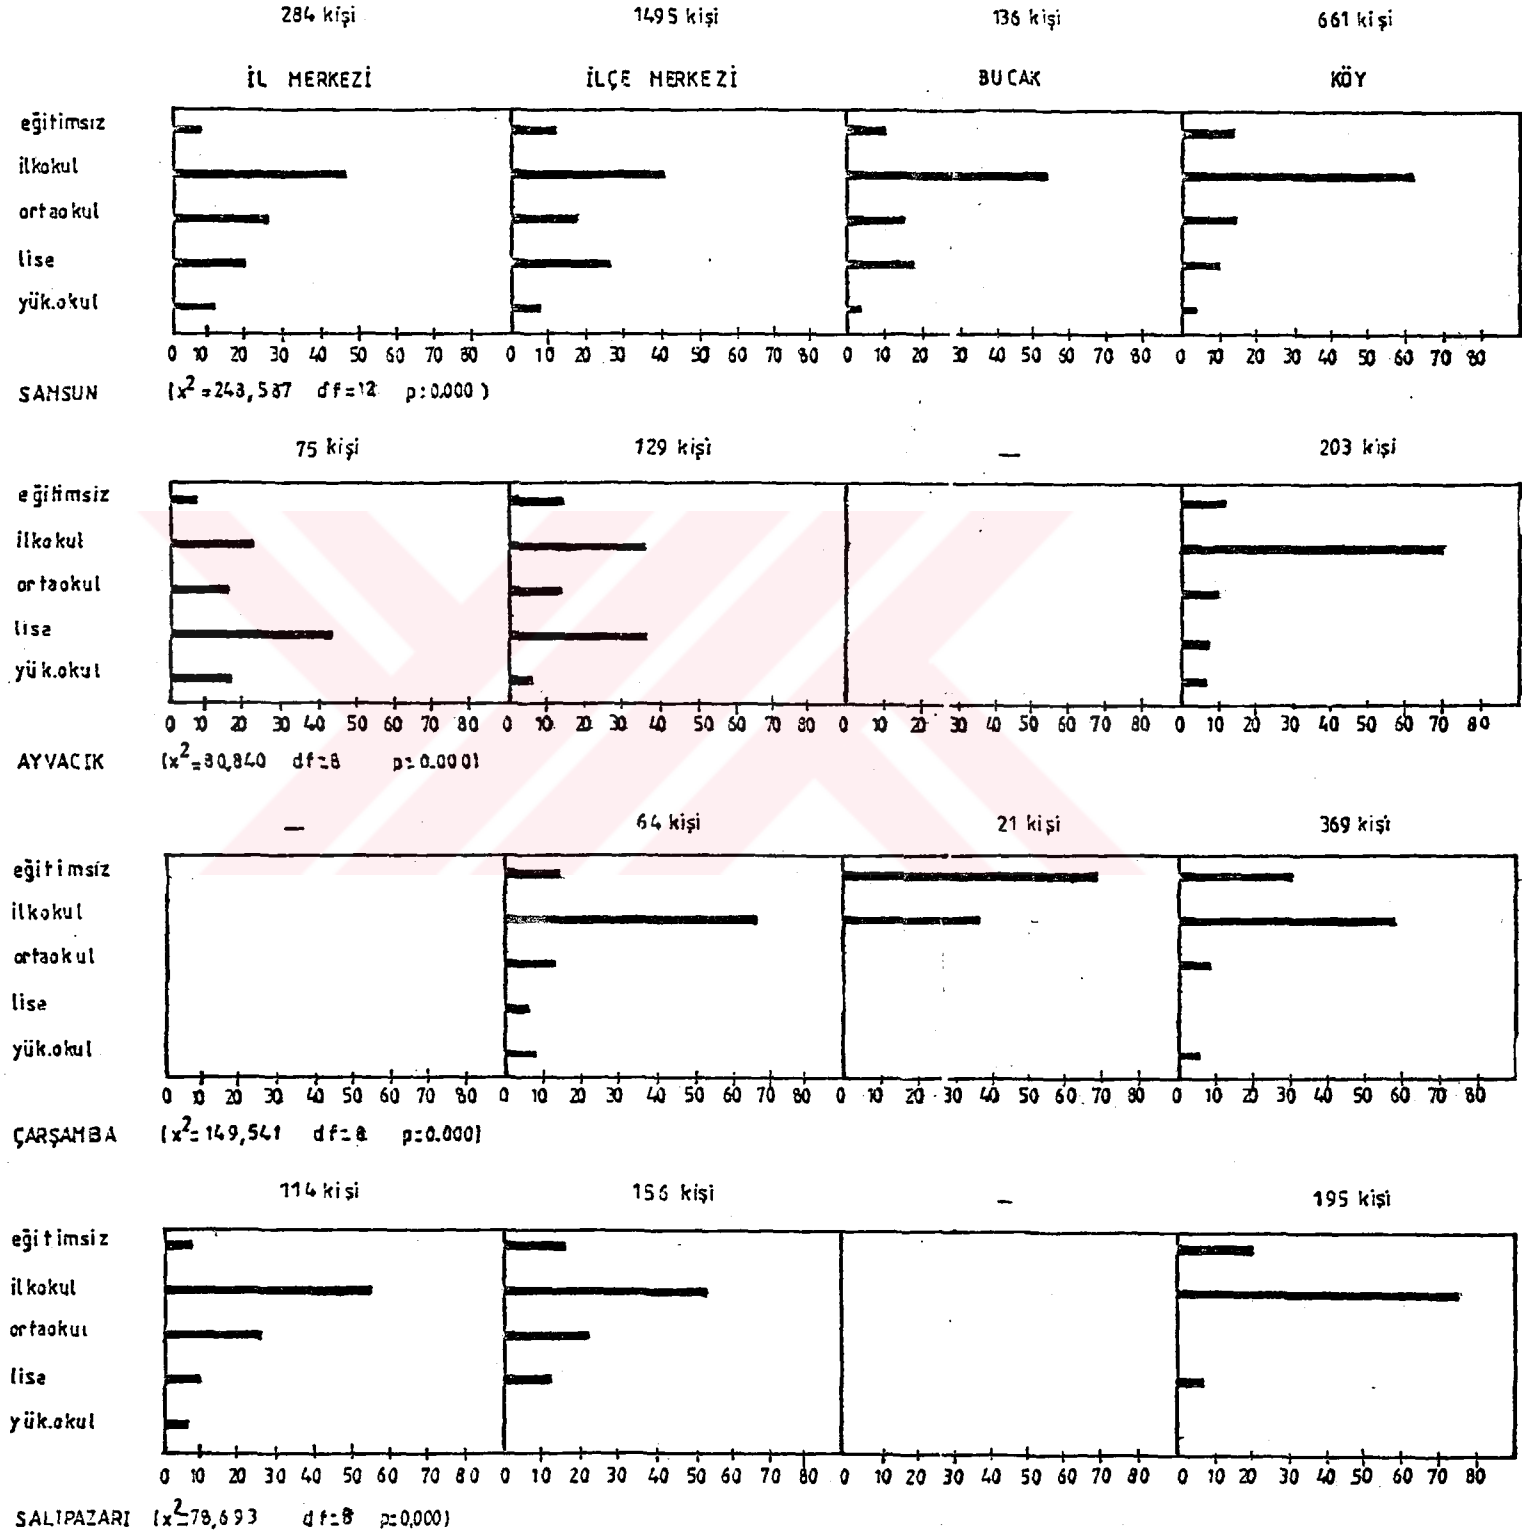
284 kişi 1495 kişi 136 kişi 661 kişi

İL MERKEZİ İLÇE MERKEZİ BUCAK KÖY

eğitimsiz
ilkokul
ortaokul
lise
yük.okul

0 10 20 30 40 50 60 70 80 0 10 20 30 40 50 60 70 80 0 10 20 30 40 50 60 70 80 0 10 20 30 40 50 60 70 80

SAMSUN ($x^2$=243,587 df=12 p:0.000)

75 kişi 129 kişi – 203 kişi

eğitimsiz
ilkokul
ortaokul
lise
yük.okul

0 10 20 30 40 50 60 70 80 0 10 20 30 40 50 60 70 80 0 10 20 30 40 50 60 70 80 0 10 20 30 40 50 60 70 80

AYVACIK ($x^2$=80,840 df=8 p:0.000)

– 64 kişi 21 kişi 369 kişi

eğitimsiz
ilkokul
ortaokul
lise
yük.okul

0 10 20 30 40 50 60 70 80 0 10 20 30 40 50 60 70 80 0 10 20 30 40 50 60 70 80 0 10 20 30 40 50 60 70 80

ÇARŞAMBA ($x^2$=149,541 df=8 p:0.000)

114 kişi 156 kişi – 195 kişi

eğitimsiz
ilkokul
ortaokul
lise
yük.okul

0 10 20 30 40 50 60 70 80 0 10 20 30 40 50 60 70 80 0 10 20 30 40 50 60 70 80 0 10 20 30 40 50 60 70 80

SALIPAZARI ($x^2$=78,693 df=8 p:0,000)